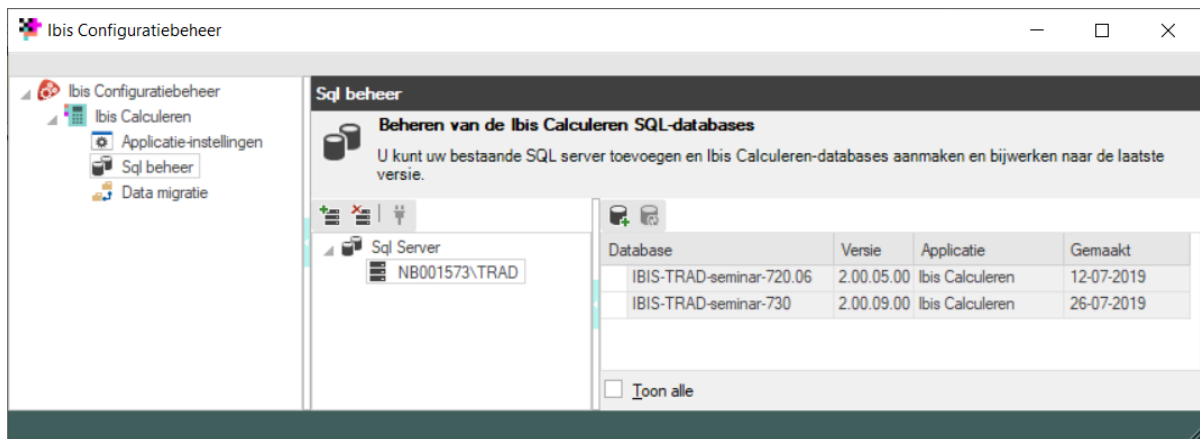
Ibis Configuratiebeheer

Ibis Configuratiebeheer
Ibis Calculeren
Applicatie-instellingen
Sql beheer
Data migratie

Sql beheer

Beheren van de Ibis Calculeren SQL-databases

U kunt uw bestaande SQL server toevoegen en Ibis Calculeren-databases aanmaken en bijwerken naar de laatste versie.

Sql Server
NB001573\TRAD

| Database | Versie | Applicatie | Gemaakt |
|---|---|---|---|
| IBIS-TRAD-seminar-720.06 | 2.00.05.00 | Ibis Calculeren | 12-07-2019 |
| IBIS-TRAD-seminar-730 | 2.00.09.00 | Ibis Calculeren | 26-07-2019 |

Toon alle